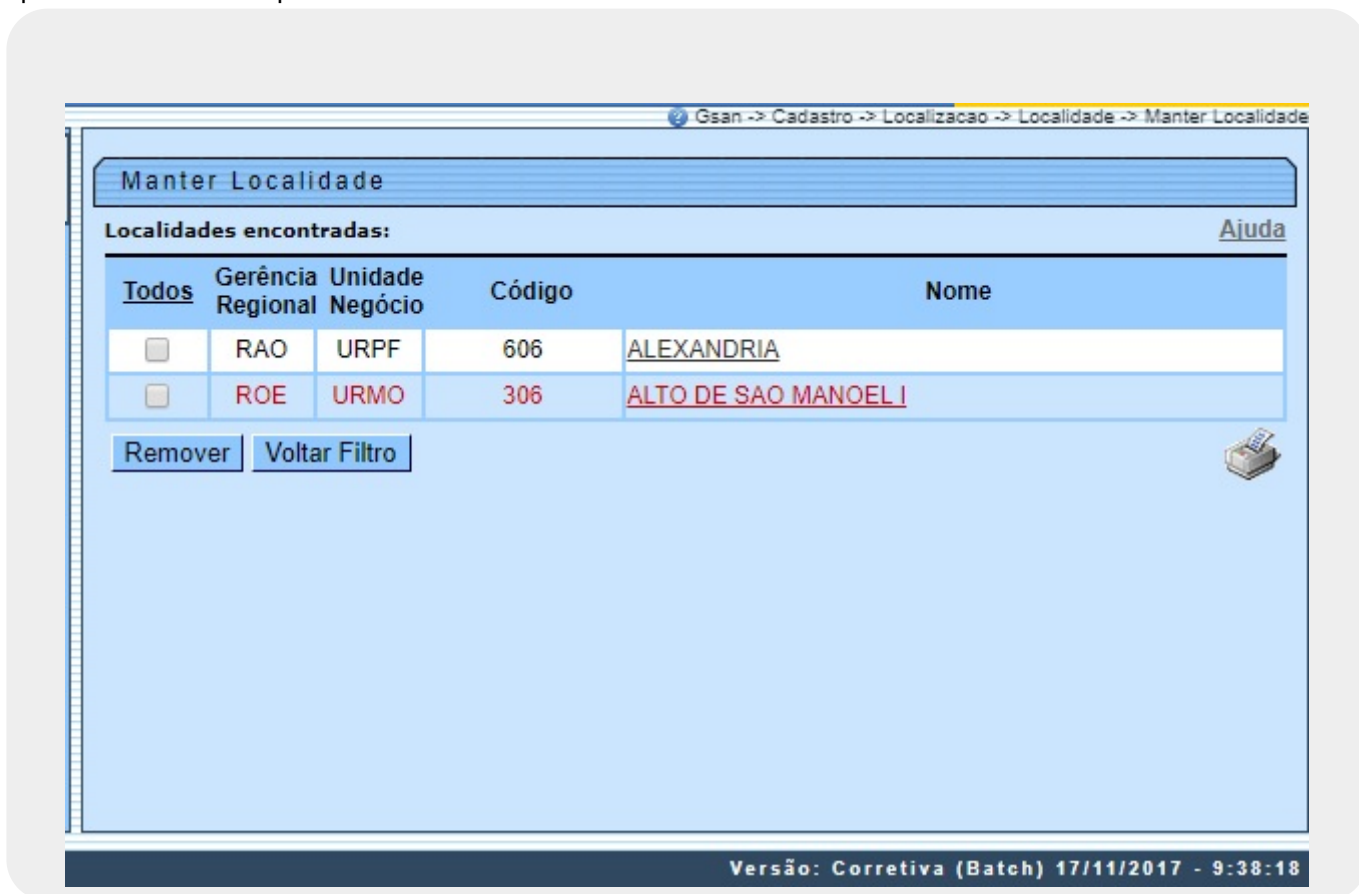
Gsan -> Cadastro -> Localizacao -> Localidade -> Manter Localidade

Manter Localidade

Localidades encontradas:

Ajuda

| Todos | Gerência Regional | Unidade Negócio | Código | Nome |
|---|---|---|---|---|
|  | RAO | URPF | 606 | ALEXANDRIA |
|  | ROE | URMO | 306 | ALTO DE SAO MANOEL I |

Remover Voltar Filtro

Versão: Corretiva (Batch) 17/11/2017 - 9:38:18